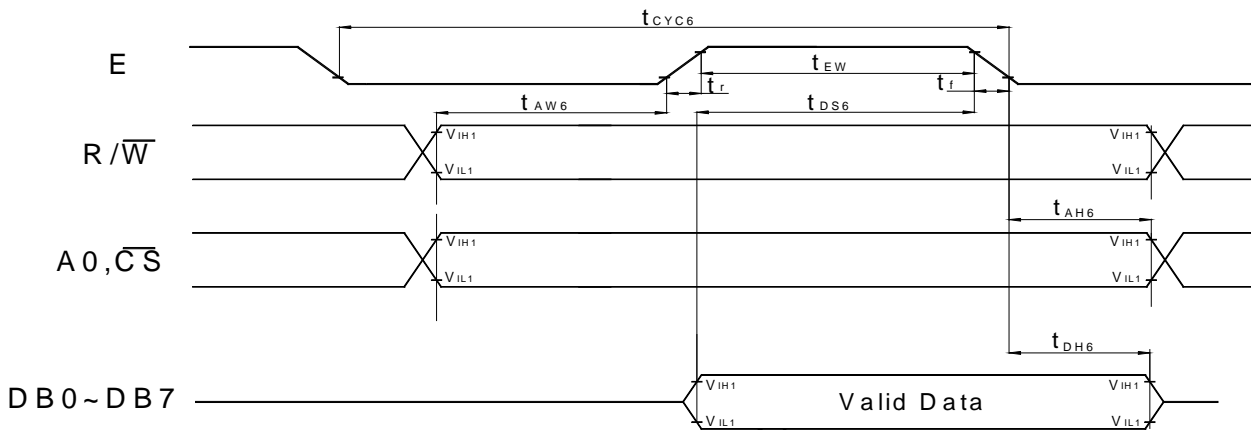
$t_{CYC6}$

E

$t_{EW}$

$t_r$

$t_f$

$t_{AW6}$

$t_{DS6}$

$R/\overline{W}$

$V_{IH1}$

$V_{IL1}$

$V_{IH1}$

$V_{IL1}$

$t_{AH6}$

$A0,\overline{CS}$

$V_{IH1}$

$V_{IL1}$

$V_{IH1}$

$V_{IL1}$

$t_{DH6}$

DB0~DB7

$V_{IH1}$

$V_{IL1}$

Valid Data

$V_{IH1}$

$V_{IL1}$